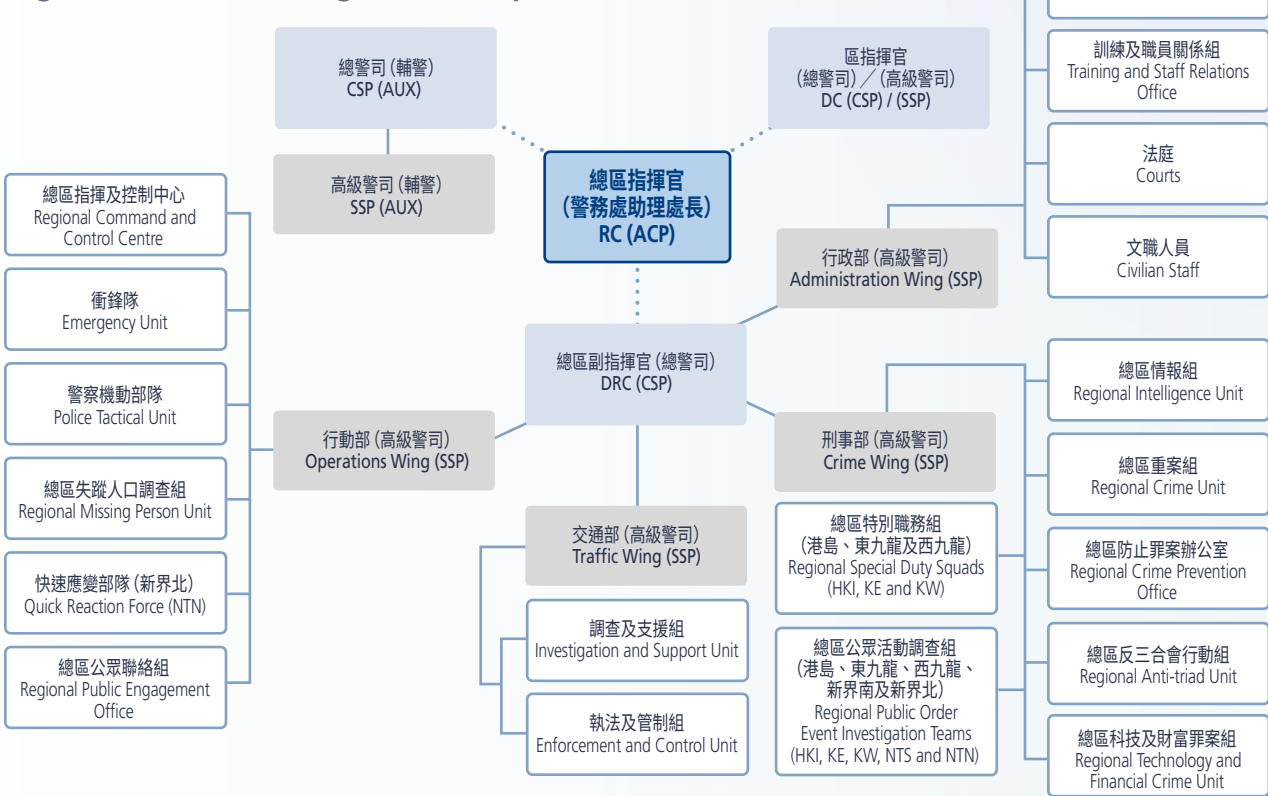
總警司(輔警)
CSP (AUX)

高級警司(輔警)
SSP (AUX)

總區指揮官
(警務處助理處長)
RC (ACP)

區指揮官
(總警司)/(高級警司)
DC (CSP) / (SSP)

訓練及職員關係組
Training and Staff Relations Office

法庭
Courts

文職人員
Civilian Staff

行政部(高級警司)
Administration Wing (SSP)

總區副指揮官(總警司)
DRC (CSP)

總區指揮及控制中心
Regional Command and Control Centre

衝鋒隊
Emergency Unit

警察機動部隊
Police Tactical Unit

總區失蹤人口調查組
Regional Missing Person Unit

快速應變部隊(新界北)
Quick Reaction Force (NTN)

總區公眾聯絡組
Regional Public Engagement Office

行動部(高級警司)
Operations Wing (SSP)

交通部(高級警司)
Traffic Wing (SSP)

調查及支援組
Investigation and Support Unit

執法及管制組
Enforcement and Control Unit

刑事部(高級警司)
Crime Wing (SSP)

總區特別職務組
(港島、東九龍及西九龍)
Regional Special Duty Squads
(HKI, KE and KW)

總區公眾活動調查組
(港島、東九龍、西九龍、新界南及新界北)
Regional Public Order Event Investigation Teams
(HKI, KE, KW, NTS and NTN)

總區情報組
Regional Intelligence Unit

總區重案組
Regional Crime Unit

總區防止罪案辦公室
Regional Crime Prevention Office

總區反三合會行動組
Regional Anti-triad Unit

總區科技及財富罪案組
Regional Technology and Financial Crime Unit